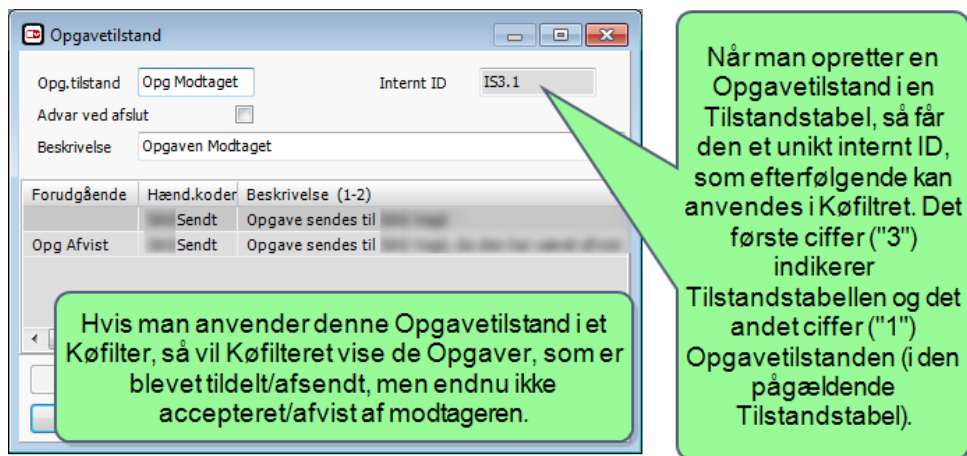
Opgavetilstand

Opg.tilstand Opg Modtaget
Internt ID IS3.1
Advar ved afslut
Beskrivelse Opgaven Modtaget

| Forudgående | Hænd.koder | Beskrivelse (1-2) |
|---|---|---|
| | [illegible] Sendt | Opgave sendes til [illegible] |
| Opg Afvist | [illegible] Sendt | Opgave sendes til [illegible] |

Når man opretter en Opgavetilstand i en Tilstandstabel, så får den et unikt internt ID, som efterfølgende kan anvendes i Køfiltret. Det første ciffer ("3") indikerer Tilstandstabellen og det andet ciffer ("1") Opgavetilstanden (i den pågældende Tilstandstabel).

Hvis man anvender denne Opgavetilstand i et Køfilter, så vil Køfilteret vise de Opgaver, som er blevet tildelt/afsendt, men endnu ikke accepteret/afvist af modtageren.